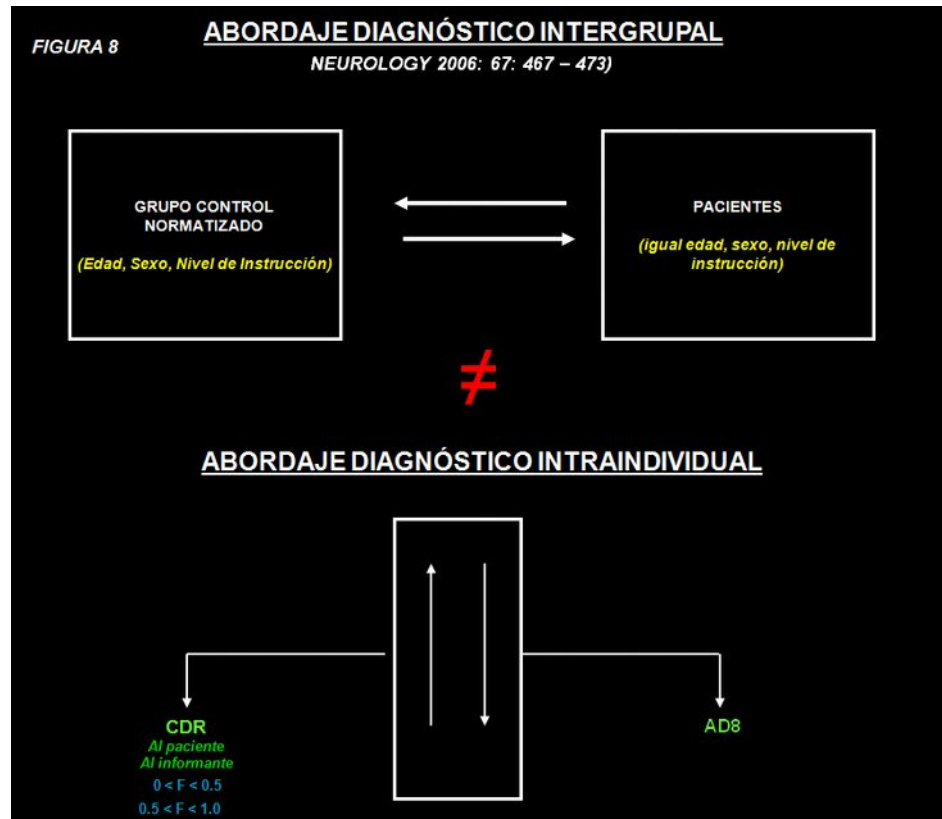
FIGURA 8

ABORDAJE DIAGNÓSTICO INTERGRUPAL

NEUROLOGY 2006: 67: 467 – 473)

GRUPO CONTROL NORMATIZADO

(Edad, Sexo, Nivel de Instrucción)

PACIENTES

(igual edad, sexo, nivel de instrucción)

$\neq$

ABORDAJE DIAGNÓSTICO INTRAINDIVIDUAL

CDR
Al paciente
Al informante
$0 < F < 0.5$
$0.5 < F < 1.0$

AD8